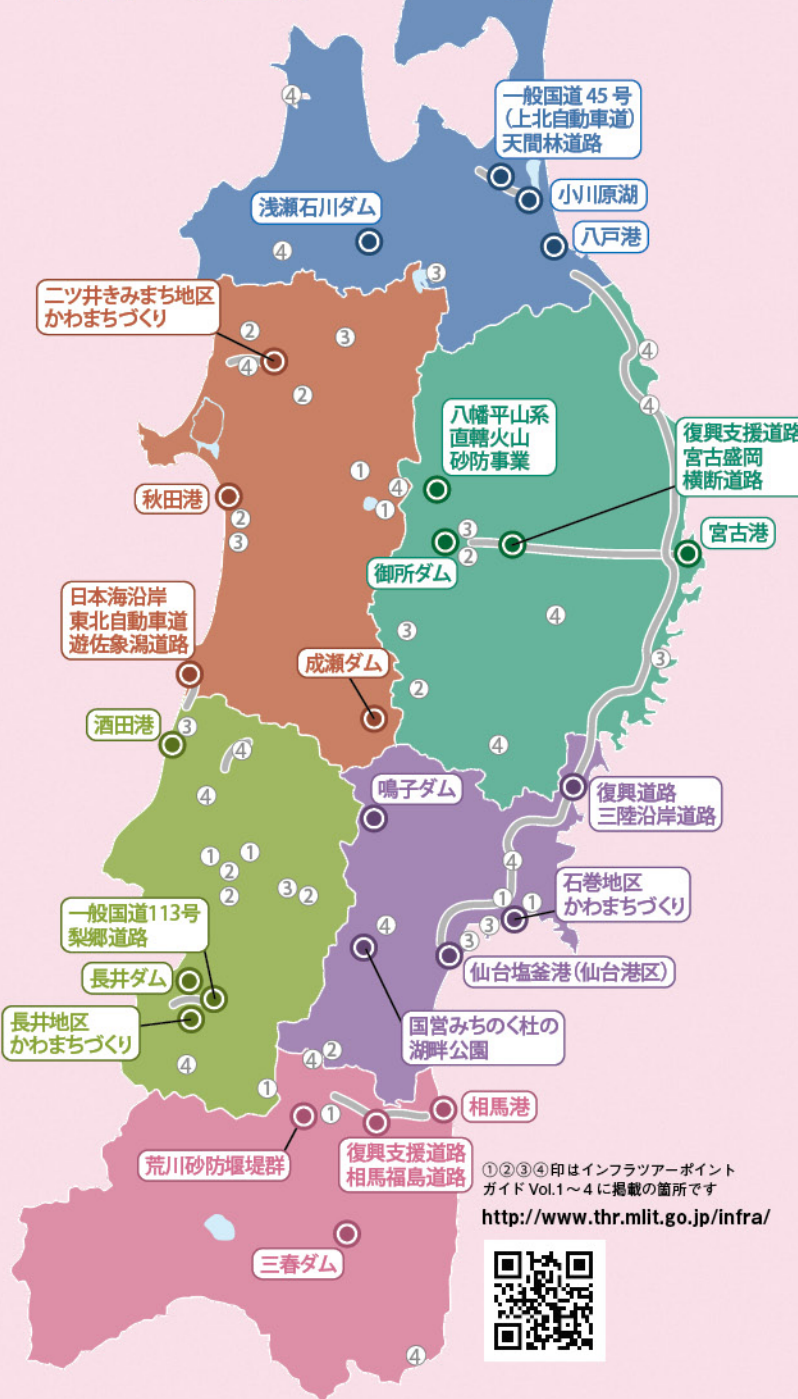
④

一般国道45号（上北自動車道）天間林道路

小川原湖

浅瀬石川ダム

八戸港

④

③

二ツ井きみまち地区かわまちづくり

②

③

④

②

④

④

八幡平山系直轄火山砂防事業

復興支援道路宮古盛岡横断道路

①

④

①

秋田港

②

③

③

②

御所ダム

宮古港

日本海沿岸東北自動車道遊佐象潟道路

④

③

③

成瀬ダム

②

酒田港

③

④

④

④

鳴子ダム

復興道路三陸沿岸道路

①

②

①

②

③

②

④

①

石巻地区かわまちづくり

①

③

一般国道113号梨郷道路

④

③

長井ダム

仙台塩釜港（仙台港区）

長井地区かわまちづくり

国営みちのく杜の湖畔公園

④

④

②

①

①

相馬港

荒川砂防堰堤群

復興支援道路相馬福島道路

①②③④印はインフラツアーポイントガイド Vol.1～4に掲載の箇所です

http://www.thr.mlit.go.jp/infra/

三春ダム

④